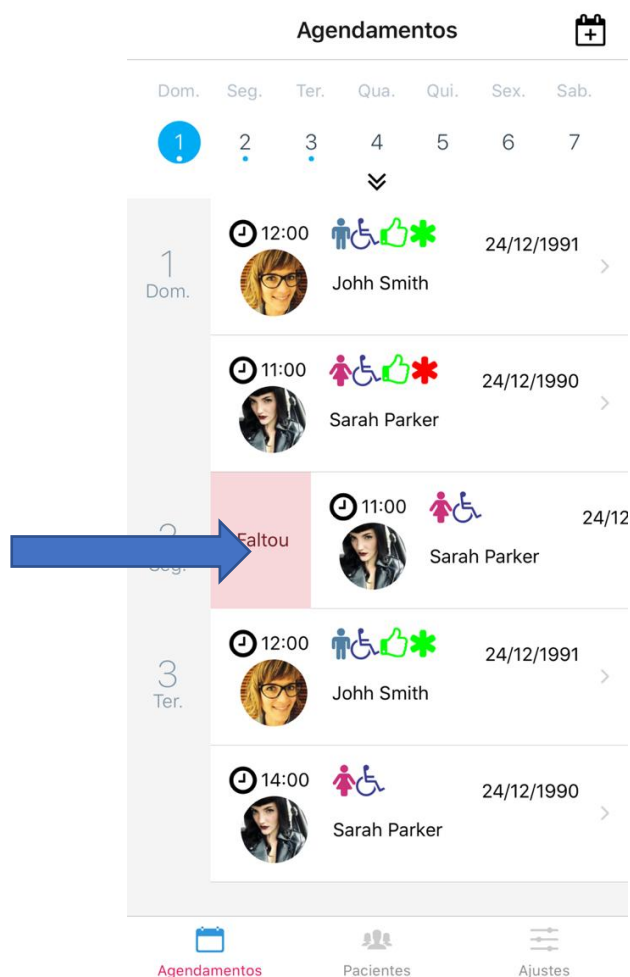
Agendamentos

Dom. Seg. Ter. Qua. Qui. Sex. Sab.

1 2 3 4 5 6 7

1
Dom.

12:00
Johh Smith
24/12/1991

11:00
Sarah Parker
24/12/1990

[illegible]
Seg.

Faltou

11:00
Sarah Parker
24/12

3
Ter.

12:00
Johh Smith
24/12/1991

14:00
Sarah Parker
24/12/1990

Agendamentos Pacientes Ajustes